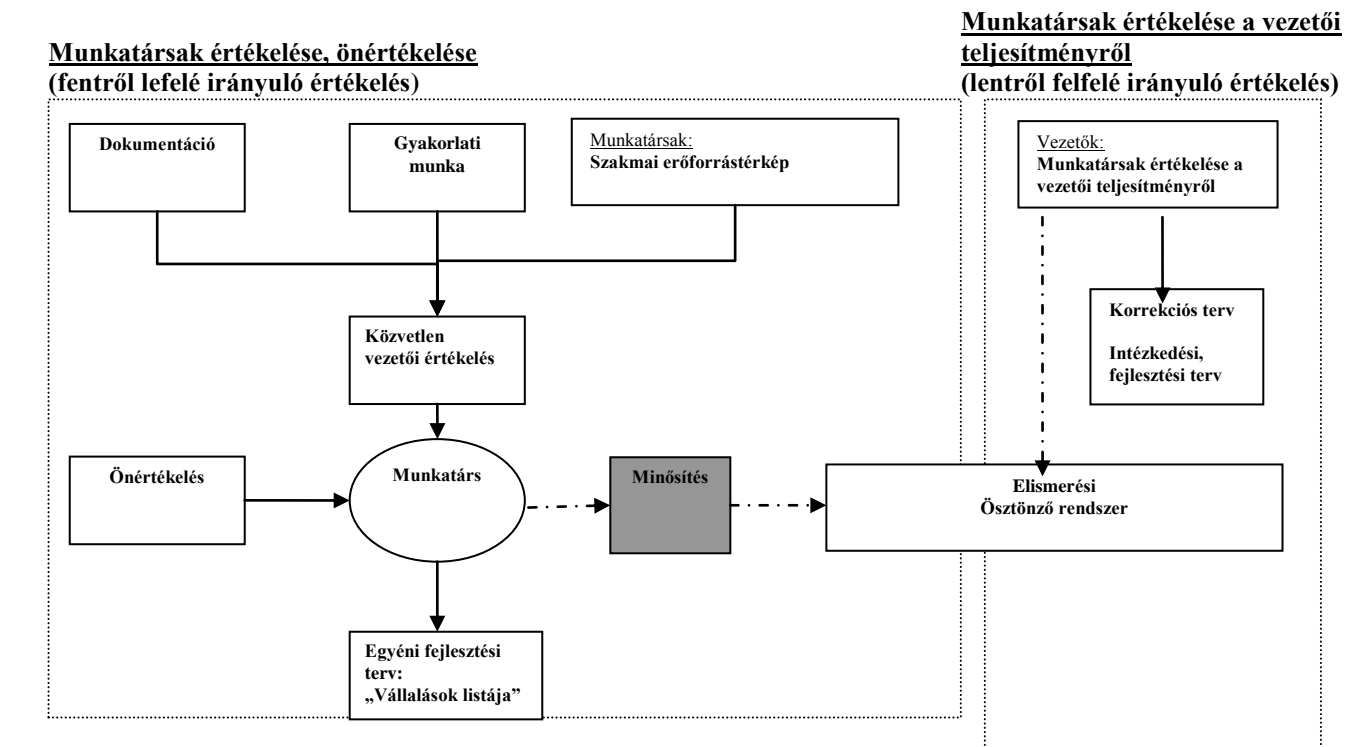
Munkatársak értékelése, önértékelése
(fentről lefelé irányuló értékelés)

Munkatársak értékelése a vezetői teljesítményről
(lentről felfelé irányuló értékelés)

Dokumentáció

Gyakorlati munka

Munkatársak:
Szakmai erőforrástérkép

Vezetők:
Munkatársak értékelése a vezetői teljesítményről

Korrekciós terv

Intézkedési, fejlesztési terv

Közvetlen vezetői értékelés

Önértékelés

Munkatárs

Minősítés

Elismerési
Ösztönző rendszer

Egyéni fejlesztési terv:
„Vállalások listája"